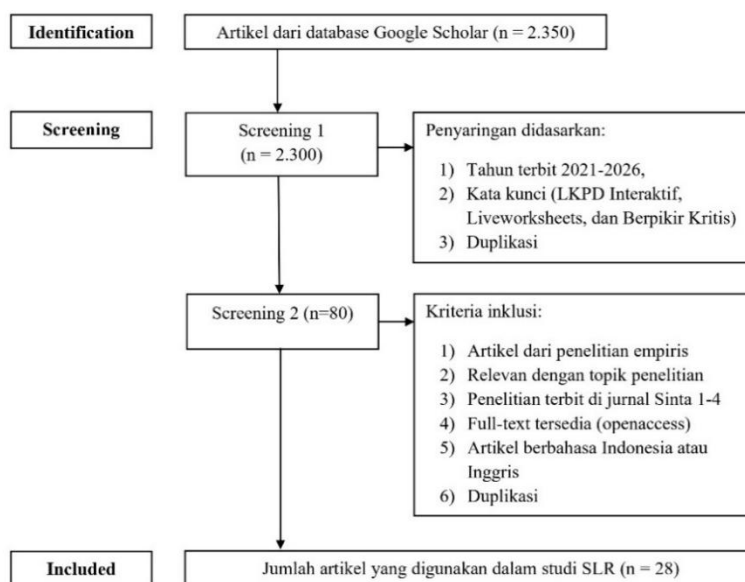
Identification

Artikel dari database Google Scholar (n = 2.350)

Screening

Screening 1 (n = 2.300)

Penyaringan didasarkan:

1) Tahun terbit 2021-2026,
2) Kata kunci (LKPD Interaktif, Liveworksheets, dan Berpikir Kritis)
3) Duplikasi

Screening 2 (n=80)

Kriteria inklusi:

1) Artikel dari penelitian empiris
2) Relevan dengan topik penelitian
3) Penelitian terbit di jurnal Sinta 1-4
4) Full-text tersedia (openaccess)
5) Artikel berbahasa Indonesia atau Inggris
6) Duplikasi

Included

Jumlah artikel yang digunakan dalam studi SLR (n = 28)